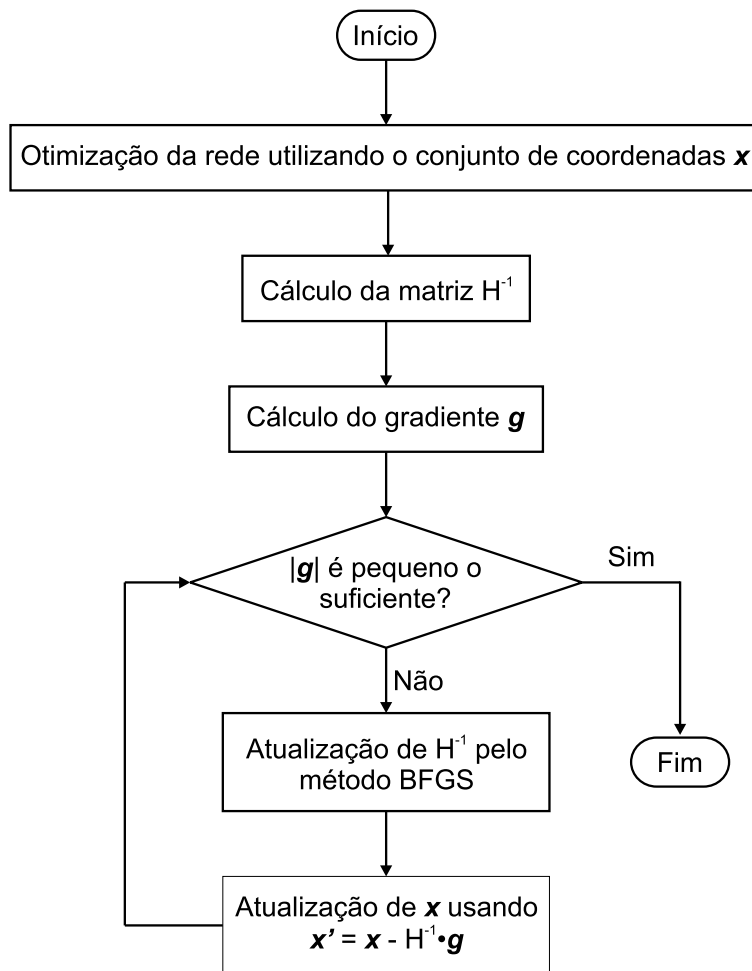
Início

Otimização da rede utilizando o conjunto de coordenadas $\boldsymbol{x}$

Cálculo da matriz $H^{-1}$

Cálculo do gradiente $\boldsymbol{g}$

$|\boldsymbol{g}|$ é pequeno o suficiente?

Sim

Não

Atualização de $H^{-1}$ pelo método BFGS

Fim

Atualização de $\boldsymbol{x}$ usando $\boldsymbol{x'} = \boldsymbol{x} - H^{-1} \bullet \boldsymbol{g}$